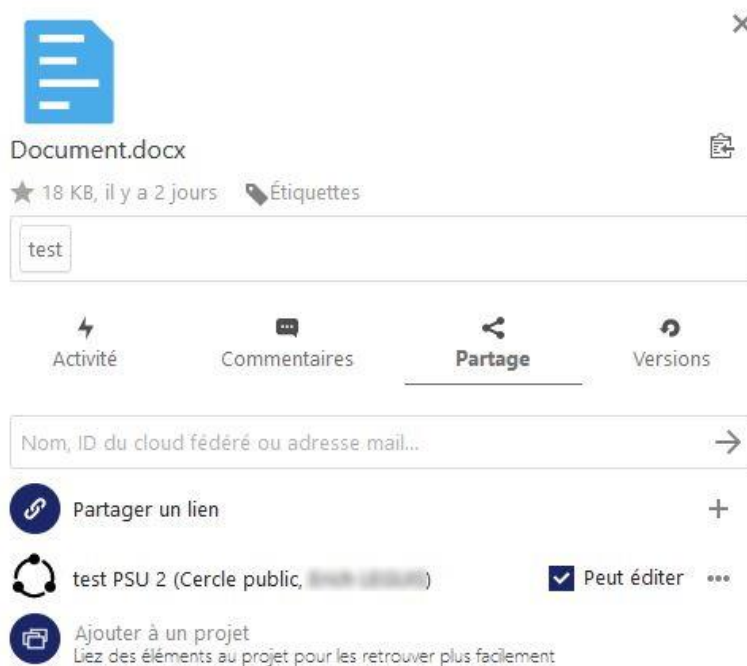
×

Document.docx

18 KB, il y a 2 jours Étiquettes

test

Activité Commentaires Partage Versions

Nom, ID du cloud fédéré ou adresse mail...

Partager un lien +

test PSU 2 (Cercle public, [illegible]) Peut éditer •••

Ajouter à un projet
Liez des éléments au projet pour les retrouver plus facilement